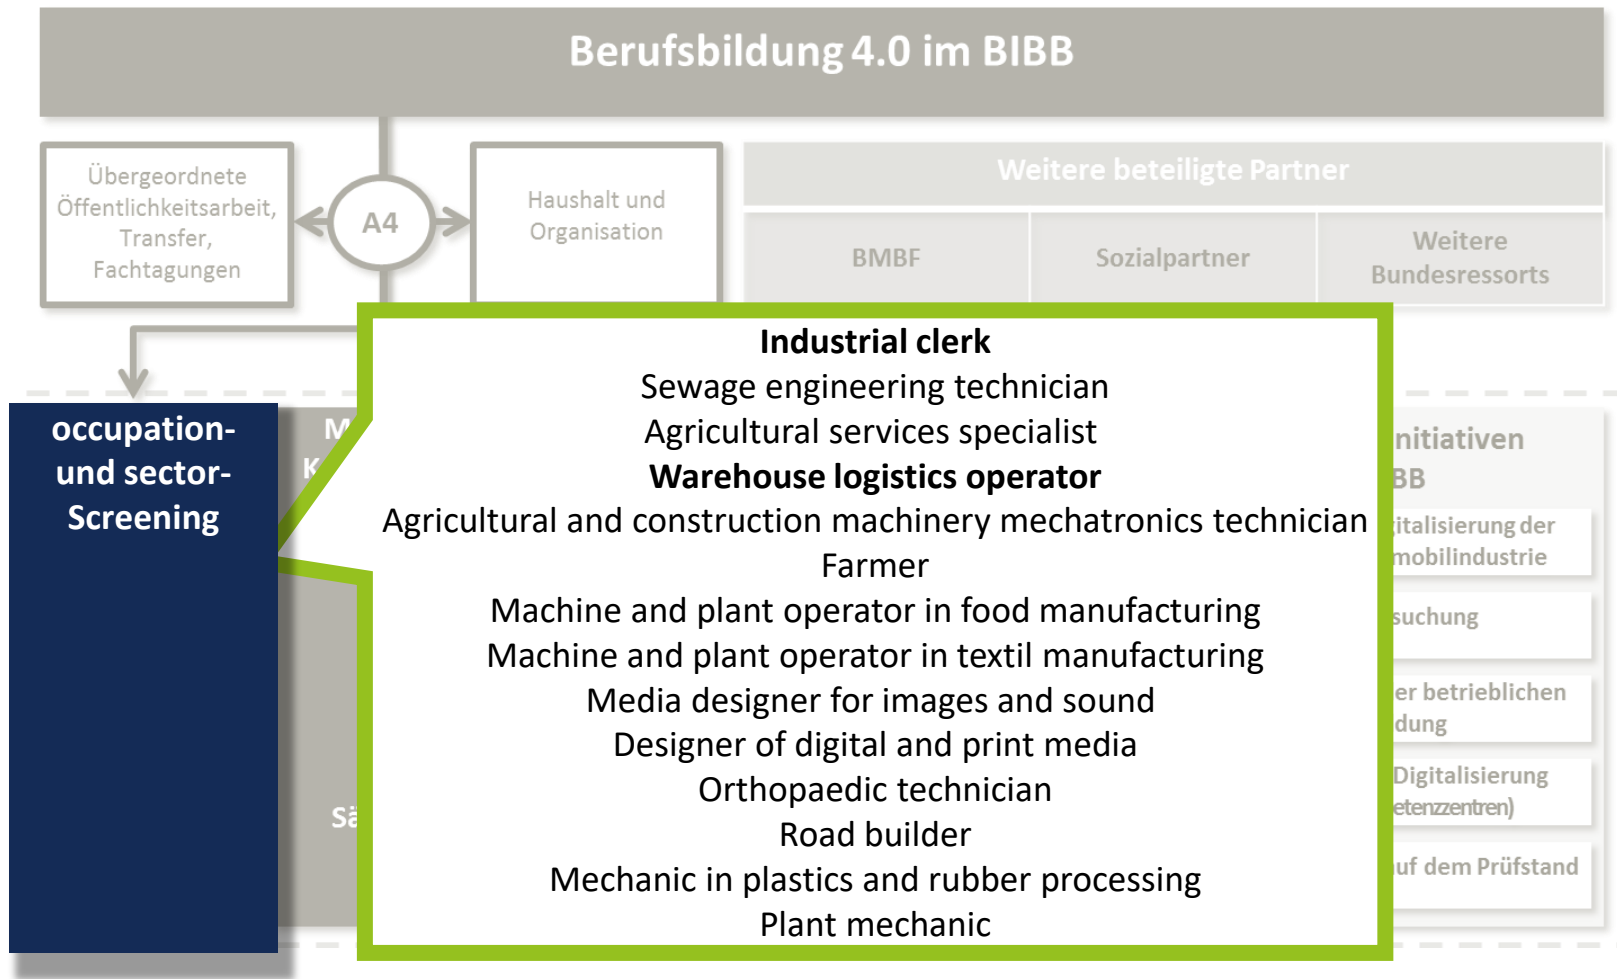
Berufsbildung 4.0 im BIBB

Übergeordnete Öffentlichkeitsarbeit, Transfer, Fachtagungen

A4

Haushalt und Organisation

Weitere beteiligte Partner

BMBF

Sozialpartner

Weitere Bundesressorts

occupation- und sector- Screening

M

K

Sä

Industrial clerk
Sewage engineering technician
Agricultural services specialist
Warehouse logistics operator
Agricultural and construction machinery mechatronics technician
Farmer
Machine and plant operator in food manufacturing
Machine and plant operator in textil manufacturing
Media designer for images and sound
Designer of digital and print media
Orthopaedic technician
Road builder
Mechanic in plastics and rubber processing
Plant mechanic

nitiativen
BB

italisierung der
mobilindustrie

suchung

er betrieblichen
dung

Digitalisierung
etenzzentren)

uf dem Prüfstand